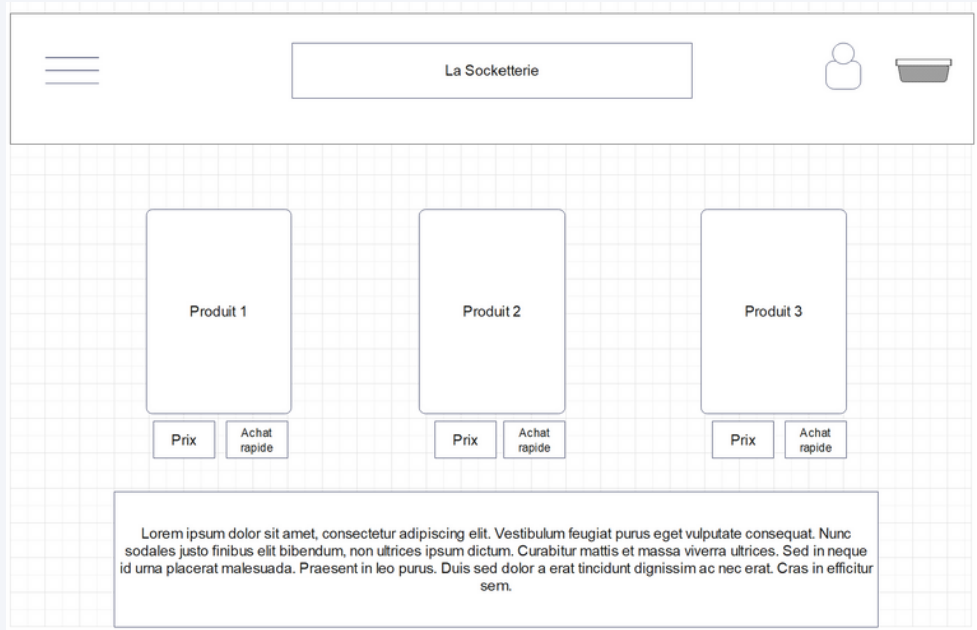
La Socketterie

Produit 1

Prix

Achat rapide

Produit 2

Prix

Achat rapide

Produit 3

Prix

Achat rapide

Lorem ipsum dolor sit amet, consectetur adipiscing elit. Vestibulum feugiat purus eget vulputate consequat. Nunc sodales justo finibus elit bibendum, non ultrices ipsum dictum. Curabitur mattis et massa viverra ultrices. Sed in neque id urna placerat malesuada. Praesent in leo purus. Duis sed dolor a erat tincidunt dignissim ac nec erat. Cras in efficitur sem.